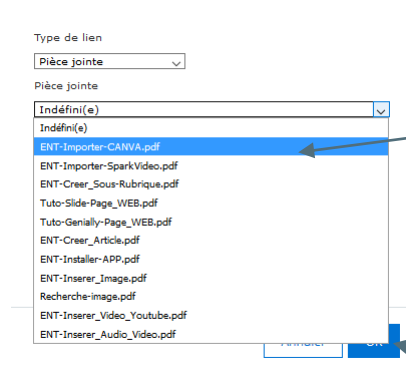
Type de lien

Pièce jointe

Pièce jointe

Indéfini(e)

Indéfini(e)
ENT-Importer-CANVA.pdf
ENT-Importer-SparkVideo.pdf
ENT-Creer_Sous-Rubrique.pdf
Tuto-Slide-Page_WEB.pdf
Tuto-Genially-Page_WEB.pdf
ENT-Creer_Article.pdf
ENT-Installer-APP.pdf
ENT-Inserer_Image.pdf
Recherche-image.pdf
ENT-Inserer_Video_Youtube.pdf
ENT-Inserer_Audio_Video.pdf

Annuler
OK